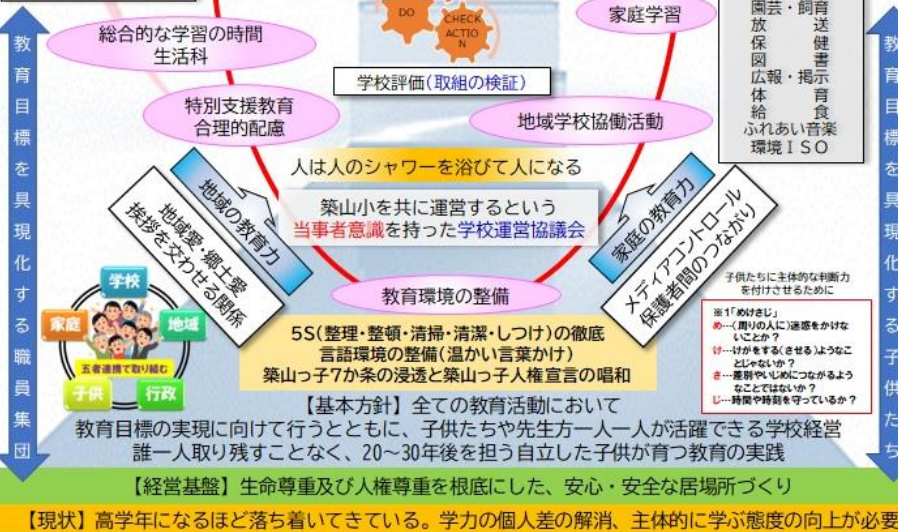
教育目標を具現化する職員集団

DO

CHECK ACTION

家庭学習

園芸・飼育
放送
保健
図書
広報・掲示
体育
給食
ふれあい音楽
環境ＩＳＯ

総合的な学習の時間
生活科

学校評価（取組の検証）

特別支援教育
合理的配慮

地域学校協働活動

人は人のシャワーを浴びて人になる

地域の教育力

地域愛・郷土愛
挨拶を交わせる関係

築山小を共に運営するという
当事者意識を持った学校運営協議会

家庭の教育力

メディアコントロール
保護者間のつながり

子供たちに主体的な判断力を付けさせるために

※１「めけさじ」
め…（周りの人に）迷惑をかけないことか？
け…けがをする（させる）ようなことじゃないか？
さ…差別やいじめにつながるようなことではないか？
じ…時間や時刻を守っているか？

教育環境の整備

学校
家庭
地域
五者連携で取り組む
子供
行政

5S（整理・整頓・清掃・清潔・しつけ）の徹底
言語環境の整備（温かい言葉かけ）
築山っ子7か条の浸透と築山っ子人権宣言の唱和

【基本方針】全ての教育活動において
教育目標の実現に向けて行うとともに、子供たちや先生方一人一人が活躍できる学校経営
誰一人取り残すことなく、20～30年後を担う自立した子供が育つ教育の実践

教育目標を具現化する子供たち

【経営基盤】生命尊重及び人権尊重を根底にした、安心・安全な居場所づくり

【現状】高学年になるほど落ち着いてきている。学力の個人差の解消、主体的に学ぶ態度の向上が必要